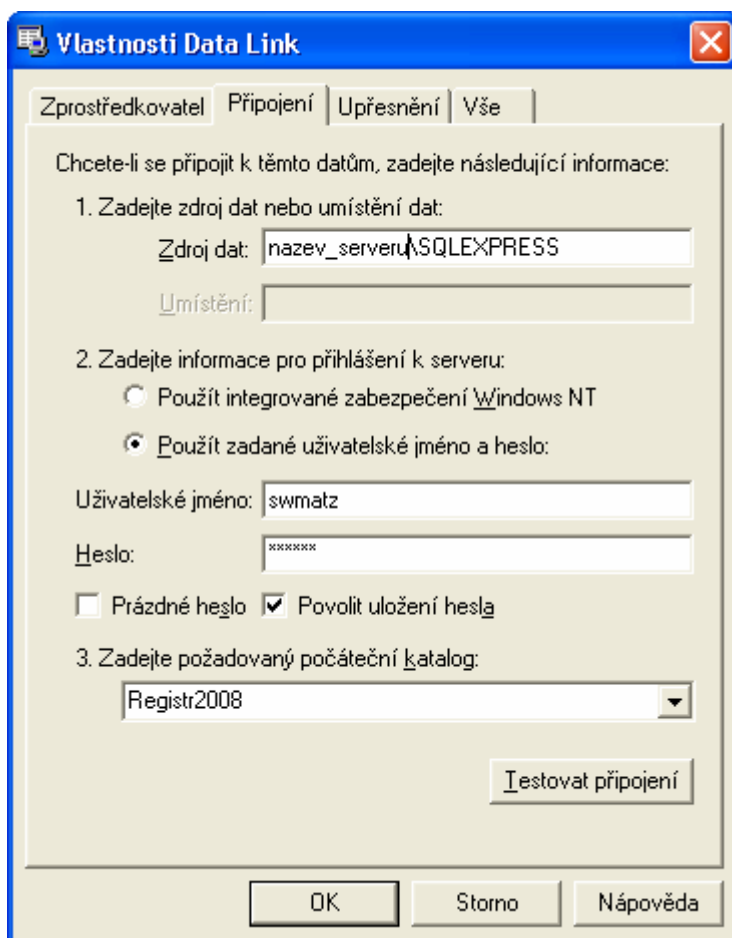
Vlastnosti Data Link

Zprostředkovatel | Připojení | Upřesnění | Vše

Chcete-li se připojit k těmto datům, zadejte následující informace:

1. Zadejte zdroj dat nebo umístění dat:

Zdroj dat: nazev_serveru\SQLEXPRESS

Umístění:

2. Zadejte informace pro přihlášení k serveru:

Použít integrované zabezpečení Windows NT

Použít zadané uživatelské jméno a heslo:

Uživatelské jméno: swmatz

Heslo: ******

Prázdné heslo

Povolit uložení hesla

3. Zadejte požadovaný počáteční katalog:

Registr2008

Testovat připojení

OK

Storno

Nápověda